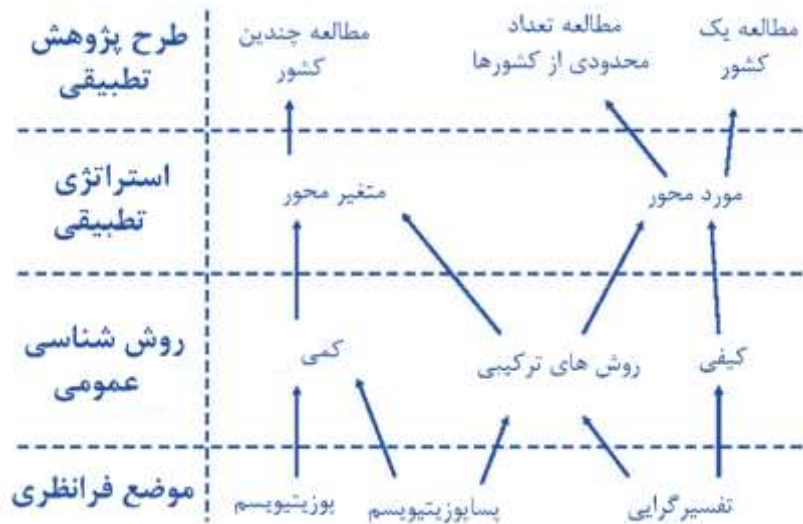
طرح پژوهش تطبیقی

مطالعه یک کشور

مطالعه تعداد محدودی از کشورها

مطالعه چندین کشور

استراتژی تطبیقی

مورد محور

متغیر محور

روش شناسی عمومی

کیفی

روش های ترکیبی

کمی

موضع فرانظری

تفسیرگرایی

پساپوزیتیویسم

پوزیتیویسم